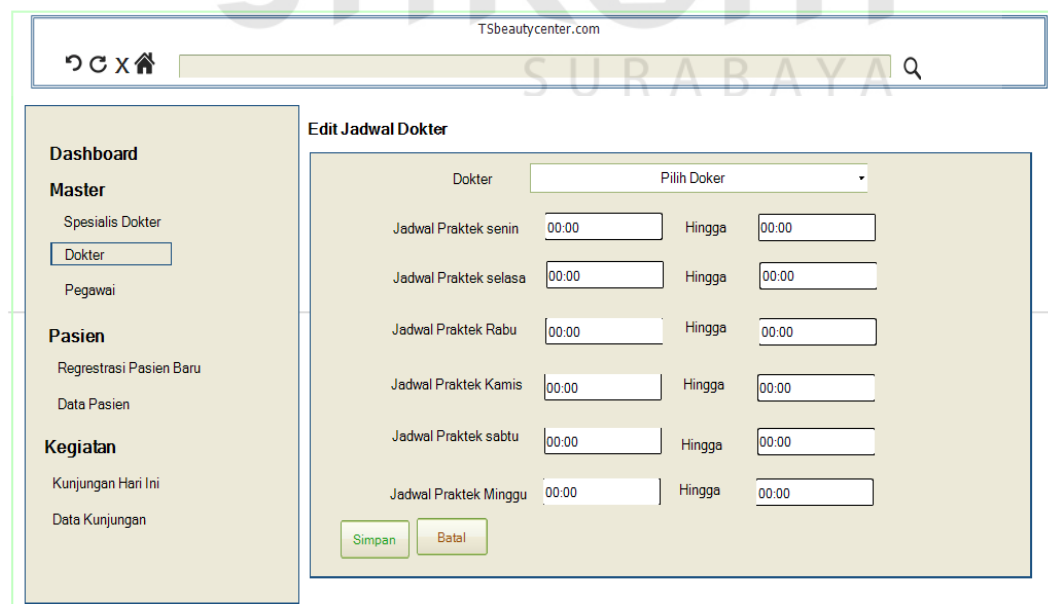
TSbeautycenter.com

SURABAYA

Dashboard

Master

Spesialis Dokter

Dokter

Pegawai

Pasien

Regrestrasi Pasien Baru

Data Pasien

Kegiatan

Kunjungan Hari Ini

Data Kunjungan

Edit Jadwal Dokter

Dokter Pilih Doker

Jadwal Praktek senin 00:00 Hingga 00:00

Jadwal Praktek selasa 00:00 Hingga 00:00

Jadwal Praktek Rabu 00:00 Hingga 00:00

Jadwal Praktek Kamis 00:00 Hingga 00:00

Jadwal Praktek sabtu 00:00 Hingga 00:00

Jadwal Praktek Minggu 00:00 Hingga 00:00

Simpan Batal